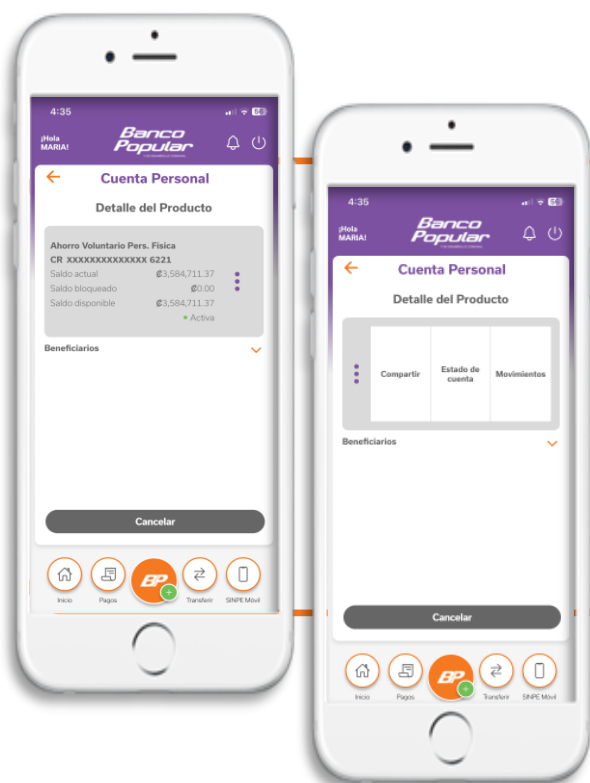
4:35

¡Hola MARIA!

Banco Popular

Cuenta Personal

Detalle del Producto

Ahorro Voluntario Pers. Fisica
CR XXXXXXXXXXXXXX 6221

| Saldo actual | ₡3,584,711.37 |
|---|---|
| Saldo bloqueado | ₡0.00 |
| Saldo disponible | ₡3,584,711.37 |

• Activa

Beneficiarios

Cancelar

Inicio Pagos BP Transferir SINPE Móvil

4:35

¡Hola MARIA!

Banco Popular

Cuenta Personal

Detalle del Producto

Compartir Estado de cuenta Movimientos

Beneficiarios

Cancelar

Inicio Pagos BP Transferir SINPE Móvil